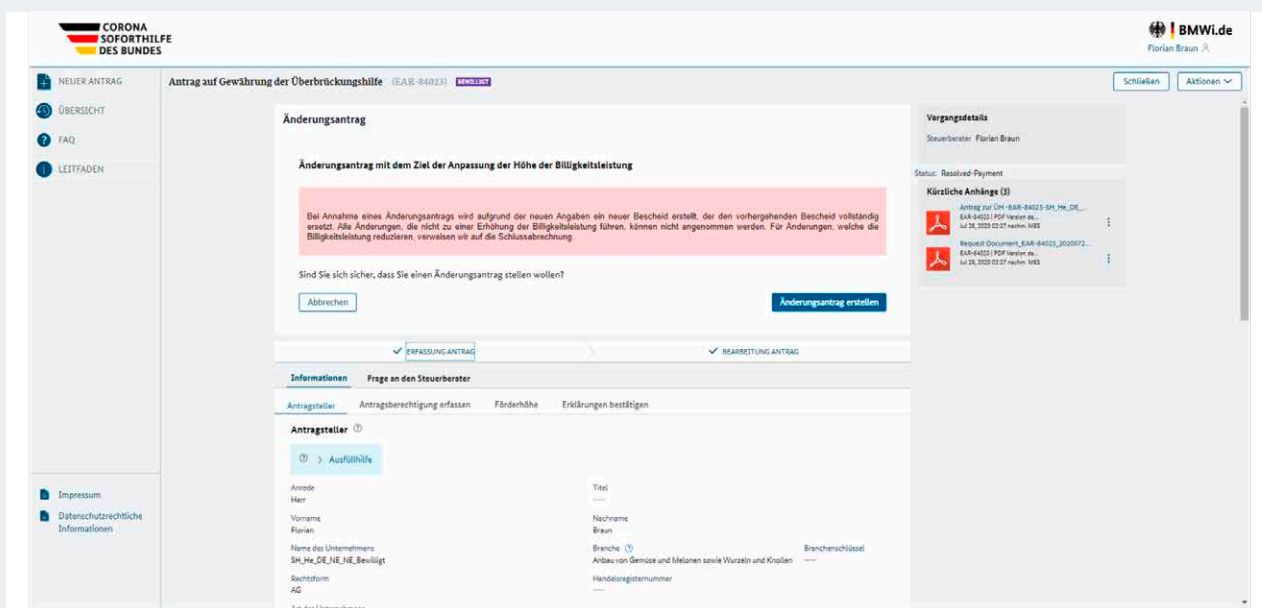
CORONA SOFORTHILFE DES BUNDES

BMWi.de
Florian Braun

NEUER ANTRAG
ÜBERSICHT
FAQ
LEITFADEN

Antrag auf Gewährung der Überbrückungshilfe (EAR-84023) BEWILLIGT

Schließen
Aktionen

Änderungsantrag

Änderungsantrag mit dem Ziel der Anpassung der Höhe der Billigkeitsleistung

Bei Annahme eines Änderungsantrags wird aufgrund der neuen Angaben ein neuer Bescheid erstellt, der den vorhergehenden Bescheid vollständig ersetzt. Alle Änderungen, die nicht zu einer Erhöhung der Billigkeitsleistung führen, können nicht angenommen werden. Für Änderungen, welche die Billigkeitsleistung reduzieren, verweisen wir auf die Schlussabrechnung.

Sind Sie sich sicher, dass Sie einen Änderungsantrag stellen wollen?

Abbrechen

Änderungsantrag erstellen

Vorgangsdetails
Steuerberater Florian Braun

Status: Resolved-Payment

Kürzliche Anhänge (3)

Antrag zur ÜH -EAR-84023-SH_He_DE_...
EAR-84023 | PDF Version de...
Jul 28, 2020 03:37 nachm. MES

Request Document_EAR-84023_2020072...
EAR-84023 | PDF Version de...
Jul 28, 2020 03:37 nachm. MES

ERFASSUNG ANTRAG
BEARBEITUNG ANTRAG

Informationen
Frage an den Steuerberater

Antragsteller
Antragsberechtigung erfassen
Förderhöhe
Erklärungen bestätigen

Antragsteller

Ausfüllhilfe

Anrede
Herr

Titel
----

Vorname
Florian

Nachname
Braun

Name des Unternehmens
SH_He_DE_NE_NE_Bewilligt

Branche
Anbau von Gemüse und Melonen sowie Wurzeln und Knollen

Branchenschlüssel
----

Rechtsform
AG

Handelsregisternummer
----

Impressum
Datenschutzrechtliche Informationen